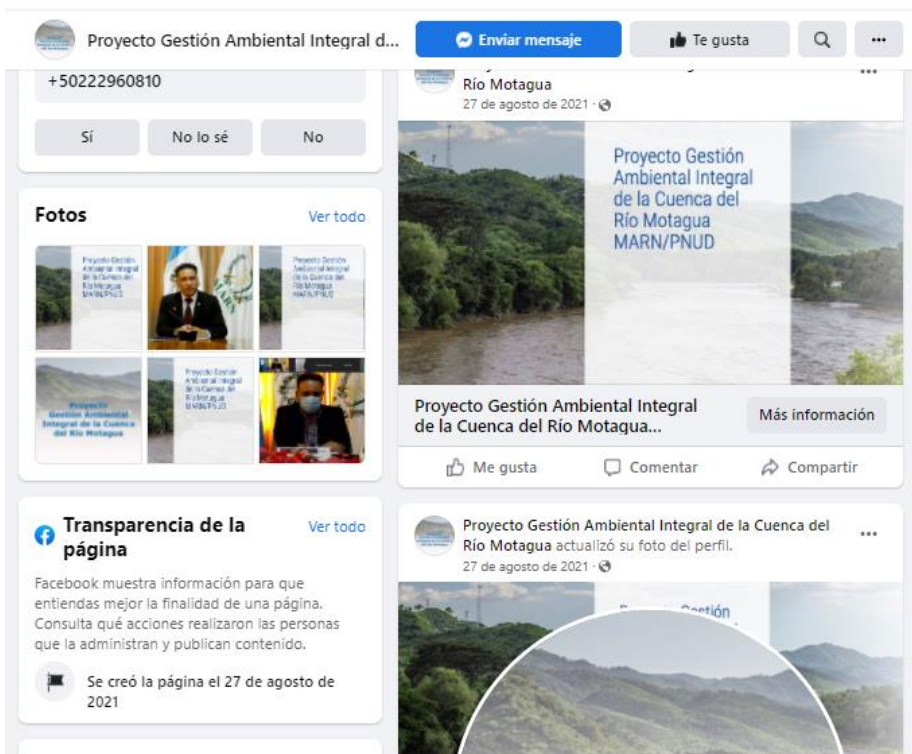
Proyecto Gestión Ambiental Integral d...

Enviar mensaje

Te gusta

+50222960810

Sí

No lo sé

No

Fotos

Ver todo

Proyecto Gestión Ambiental Integral de la Cuenca del Río Motagua MARN/PNUD

Proyecto Gestión Ambiental Integral de la Cuenca del Río Motagua MARN/PNUD

Proyecto Gestión Ambiental Integral de la Cuenca del Río Motagua

Proyecto Gestión Ambiental Integral de la Cuenca del Río Motagua MARN/PNUD

Transparencia de la página

Ver todo

Facebook muestra información para que entiendas mejor la finalidad de una página. Consulta qué acciones realizaron las personas que la administran y publican contenido.

Se creó la página el 27 de agosto de 2021

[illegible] Río Motagua

27 de agosto de 2021 ·

Proyecto Gestión Ambiental Integral de la Cuenca del Río Motagua MARN/PNUD

Proyecto Gestión Ambiental Integral de la Cuenca del Río Motagua...

Más información

Me gusta

Comentar

Compartir

Proyecto Gestión Ambiental Integral de la Cuenca del Río Motagua actualizó su foto del perfil.

27 de agosto de 2021 ·

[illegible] Gestión